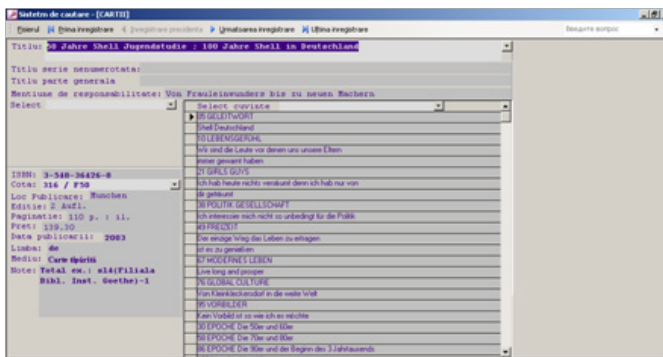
Sistem de cautare - [CARTII]

Fisierul | Prima inregistrare | Inregistrare precedenta | Urmatoarea inregistrare | Ultima inregistrare

Введите вопрос

Titlu: 50 Jahre Shell Jugendstudie : 100 Jahre Shell in Deutschland

Titlu serie nenumerotata:
Titlu parte generala
Mentiune de responsabilitate: Von Frauleinwunders bis zu neuen Machern

Select

Select cuvinte

05 GELEITWORT
Shell Deutschland
10 LEBENSGEFÜHL
Wir sind die Leute vor denen uns unsere Eltern
immer gewarnt haben
21 GIRLS GUYS
Ich hab heute nichts versäumt denn ich hab nur von
dir geträumt
38 POLITIK GESELLSCHAFT
Ich interessiere mich nicht so unbedingt für die Politik
49 FREIZEIT
Der einzige Weg das Leben zu ertragen
ist es zu genießen
67 MODERNES LEBEN
Live long and prosper
76 GLOBAL CULTURE
Von Kleinkleckersdorf in die weite Welt
95 VORBILDER
Kein Vorbild ist so wie ich es möchte
30 EPOCHE Die 50er und 60er
59 EPOCHE Die 70er und 80er
86 EPOCHE Die 90er und der Beginn des 3.Jahrtausends

ISBN: 3-548-36426-8
Cota: 316 / F50
Loc Publicare: Munchen
Editie: 2 Aufl.
Paginatie: 110 p. : il.
Pret: 139.30
Data publicarii: 2003
Limba: de
Mediu: Carte tiparita
Note: Total ex.: sl4(Filiala Bibl. Inst. Goethe)-1